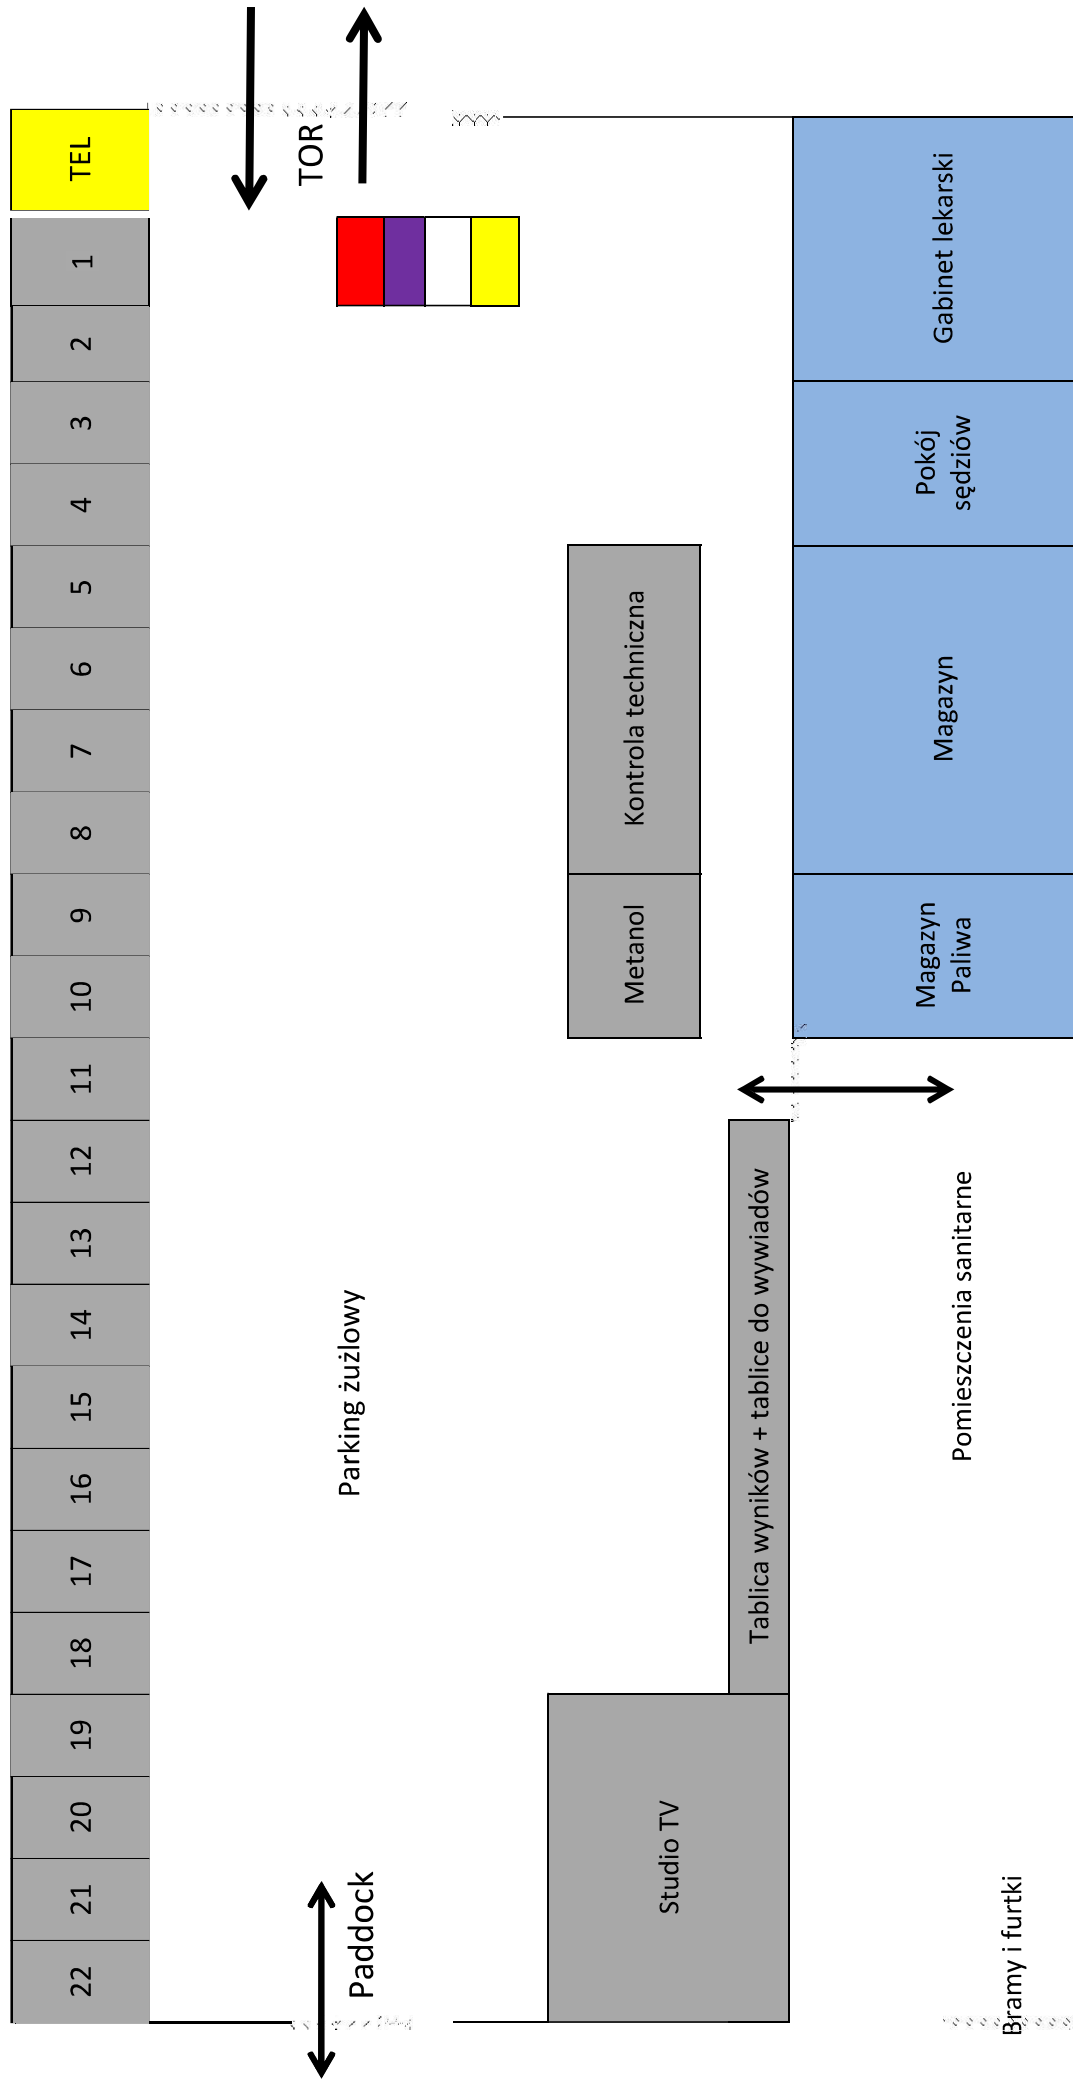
TEL
1
2
3
4
5
6
7
8
9
10
11
12
13
14
15
16
17
18
19
20
21
22

TOR

Parking żużlowy

Paddock

Kontrola techniczna
Metanol

Tablica wyników + tablice do wywiadów

Studio TV

Gabinet lekarski
Pokój sędziów
Magazyn
Magazyn Paliwa

Pomieszczenia sanitarne

Bramy i furtki